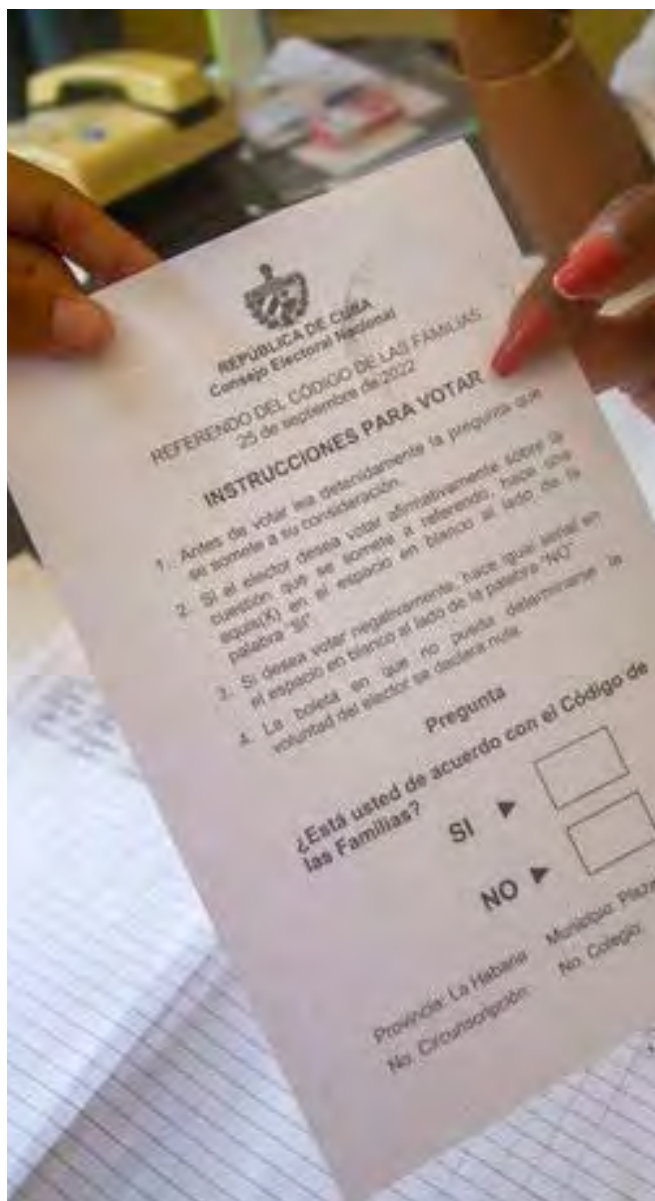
REPÚBLICA DE CUBA
Consejo Electoral Nacional

REFERENDO DEL CÓDIGO DE LAS FAMILIAS
25 de septiembre de 2022

INSTRUCCIONES PARA VOTAR

1. Antes de votar lea detenidamente la pregunta que se somete a su consideración.

2. Si el elector desea votar afirmativamente sobre la cuestión que se somete a referendo, hace una aspa(X) en el espacio en blanco al lado de la palabra "SÍ".

3. Si desea votar negativamente, hace igual señal en el espacio en blanco al lado de la palabra "NO".

4. La boleta en que no pueda determinarse la voluntad del elector se declara nula.

Pregunta

¿Está usted de acuerdo con el Código de las Familias?

SI ►

NO ►

Provincia: La Habana Municipio: Plaza
No. Circunscripción: No. Colegio: